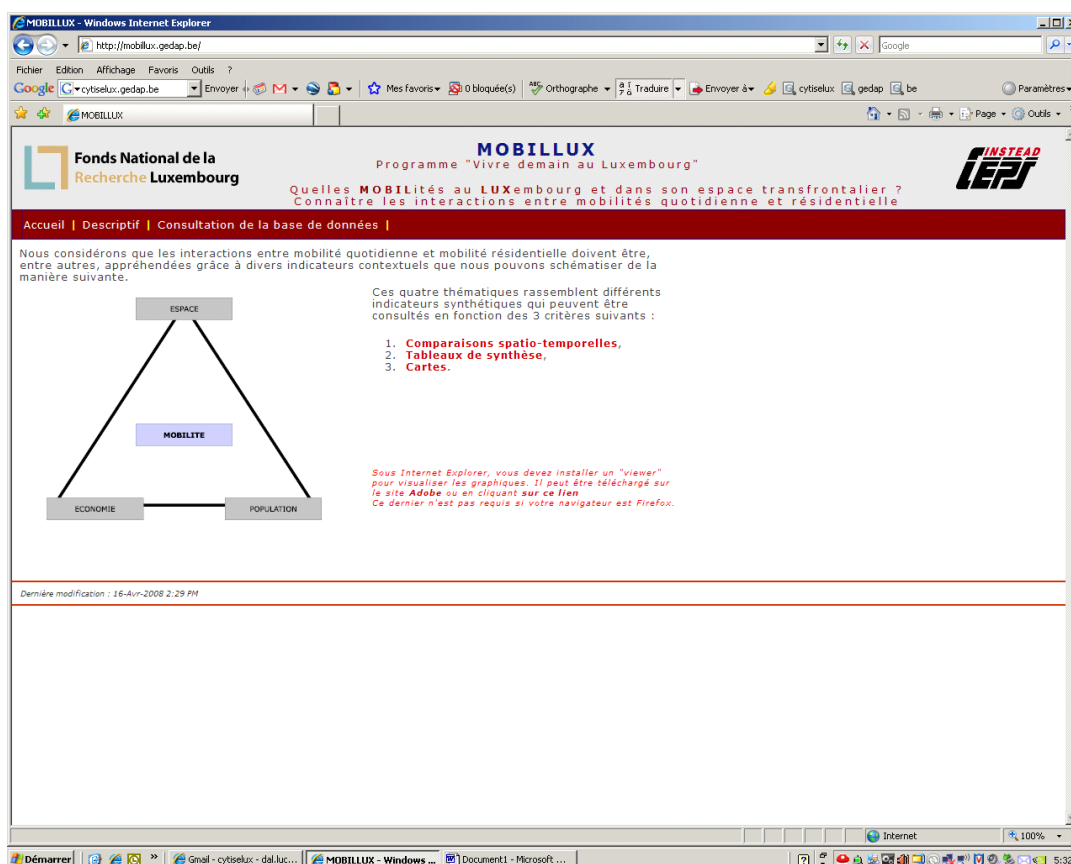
MOBILLUX - Windows Internet Explorer

http://mobillux.gedap.be/

Google

Fichier Edition Affichage Favoris Outils ?

Google cytiselux.gedap.be Envoyer Mes favoris 0 bloqué(s) Orthographe Traduire Envoyer à cytiselux gedap be Paramètres

MOBILLUX

Page Outils

Fonds National de la Recherche Luxembourg

MOBILLUX
Programme "Vivre demain au Luxembourg"

Quelles MOBILités au LUXembourg et dans son espace transfrontalier ?
Connaître les interactions entre mobilités quotidienne et résidentielle

INSTEAD CEPS

Accueil | Descriptif | Consultation de la base de données |

Nous considérons que les interactions entre mobilité quotidienne et mobilité résidentielle doivent être, entre autres, appréhendées grâce à divers indicateurs contextuels que nous pouvons schématiser de la manière suivante.

ESPACE

MOBILITE

ECONOMIE

POPULATION

Ces quatre thématiques rassemblent différents indicateurs synthétiques qui peuvent être consultés en fonction des 3 critères suivants :

1. Comparaisons spatio-temporelles,
2. Tableaux de synthèse,
3. Cartes.

Sous Internet Explorer, vous devez installer un "viewer" pour visualiser les graphiques. Il peut être téléchargé sur le site Adobe ou en cliquant sur ce lien
Ce dernier n'est pas requis si votre navigateur est Firefox.

Dernière modification : 16-Avr-2008 2:29 PM

Internet 100%

Démarrer Gmail - cytiselux - dal.luc... MOBILLUX - Windows ... Document1 - Microsoft ... 5:32